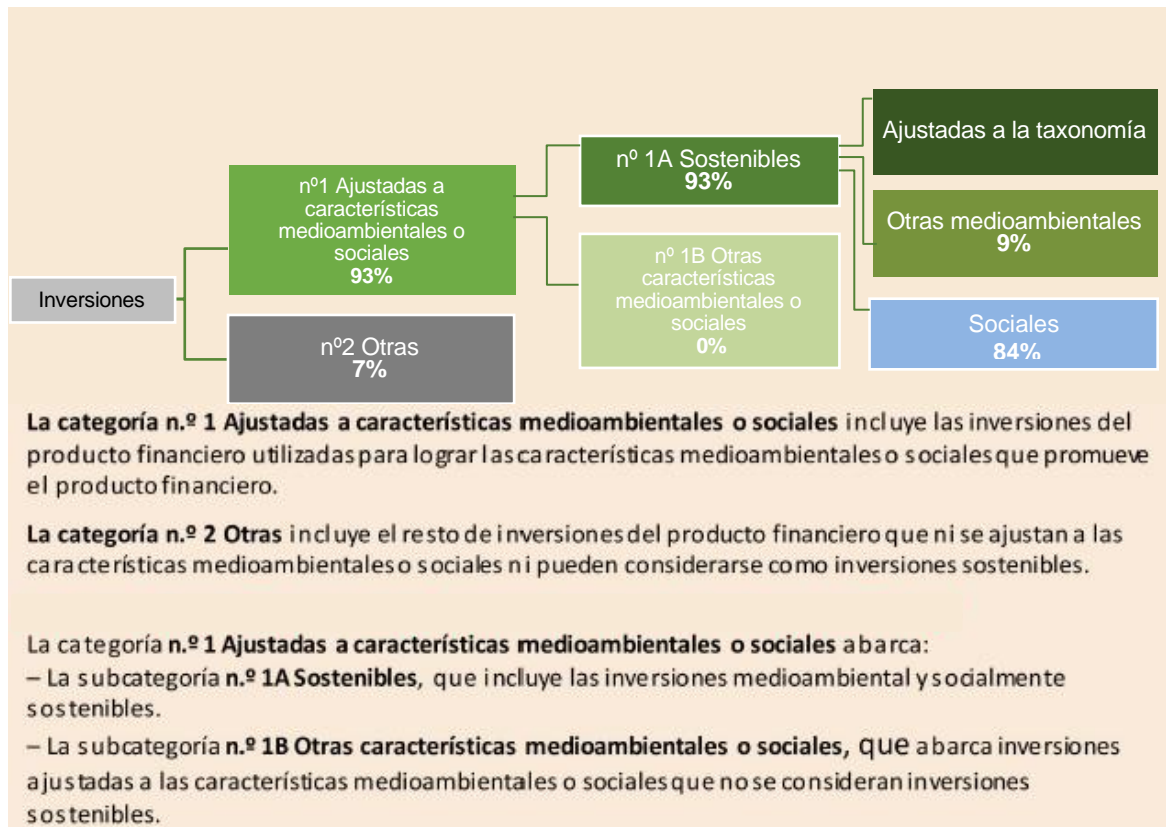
Inversiones

nº1 Ajustadas a características medioambientales o sociales
93%

nº2 Otras
7%

nº 1A Sostenibles
93%

nº 1B Otras características medioambientales o sociales
0%

Ajustadas a la taxonomía

Otras medioambientales
9%

Sociales
84%

**La categoría n.º 1 Ajustadas a características medioambientales o sociales** incluye las inversiones del producto financiero utilizadas para lograr las características medioambientales o sociales que promueve el producto financiero.

**La categoría n.º 2 Otras** incluye el resto de inversiones del producto financiero que ni se ajustan a las características medioambientales o sociales ni pueden considerarse como inversiones sostenibles.

La categoría **n.º 1 Ajustadas a características medioambientales o sociales** abarca:
– La subcategoría **n.º 1A Sostenibles**, que incluye las inversiones medioambiental y socialmente sostenibles.
– La subcategoría **n.º 1B Otras características medioambientales o sociales**, que abarca inversiones ajustadas a las características medioambientales o sociales que no se consideran inversiones sostenibles.